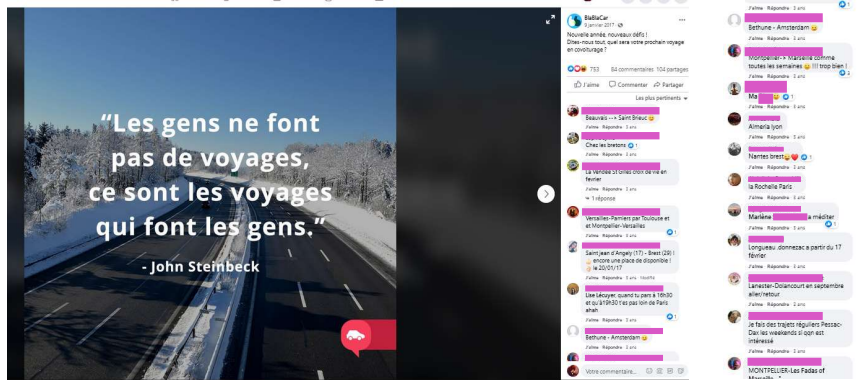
“Les gens ne font pas de voyages, ce sont les voyages qui font les gens.”

- John Steinbeck

BlaBlaCar
9 janvier 2017

Nouvelle année, nouveaux défis ! Dites-nous tout, quel sera votre prochain voyage en covoiturage ?

753 84 commentaires 104 partages

J'aime Commenter Partager

Les plus pertinents

Beauvais --> Saint Brieuc
J'aime Répondre 3 ans

Chez les bretons
J'aime Répondre 3 ans

La Vendée St Gilles croix de vie en fevrier
J'aime Répondre 3 ans

1 réponse

Versailles-Pamiers par Toulouse et et Montpellier-Versailles
J'aime Répondre 3 ans

Saint Jean d'Angely (17) - Brest (29) ! encore une place de disponible ! le 20/01/17
J'aime Répondre 3 ans Modifié

Lise Lecuyer, quand tu pars à 16h30 et qu'à19h30 t'es pas loin de Paris ahah
J'aime Répondre 3 ans

Bethune - Amsterdam
J'aime Répondre 3 ans

Votre commentaire...

Bethune - Amsterdam
J'aime Répondre 3 ans

Montpellier - Marseille comme toutes les semaines !!! trop bien !
J'aime Répondre 3 ans

Ma
J'aime Répondre 3 ans

Almeria lyon
J'aime Répondre 3 ans

Nantes brest
J'aime Répondre 3 ans

la Rochelle Paris
J'aime Répondre 3 ans

Marlène à méditer
J'aime Répondre 3 ans

Longueau ,donnezac a partir du 17 février
J'aime Répondre 3 ans

Lanester-Dolancourt en septembre aller/retour
J'aime Répondre 3 ans

Je fais des trajets réguliers Pessac-Dax les weekends si qqn est intéressé
J'aime Répondre 3 ans

MONTPELLIER-Les Fadas of Marseille